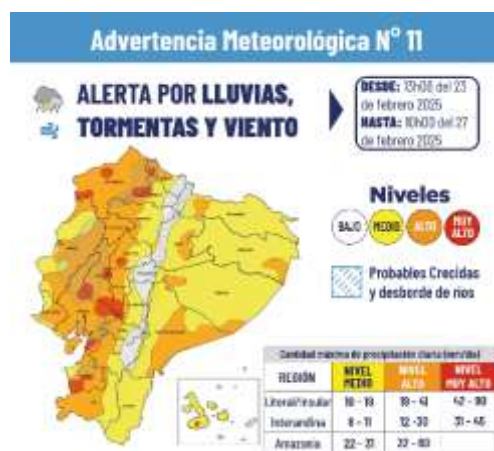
Advertencia Meteorológica N° 11

ALERTA POR LLUVIAS, TORMENTAS Y VIENTO

DESDE: 13h00 del 23 de febrero 2025
HASTA: 10h00 del 27 de febrero 2025

Niveles

BAJO MEDIO ALTO MUY ALTO

Probables Crecidas y desborde de ríos

Cantidad máxima de precipitación (corta duración)

| REGIÓN | NIVEL MEDIO | NIVEL ALTO | NIVEL MUY ALTO |
|---|---|---|---|
| Litoral/Insular | 10 - 18 | 19 - 41 | 42 - 80 |
| Interandina | 8 - 11 | 12 - 30 | 31 - 45 |
| Amazonía | 22 - 31 | 32 - 60 | |